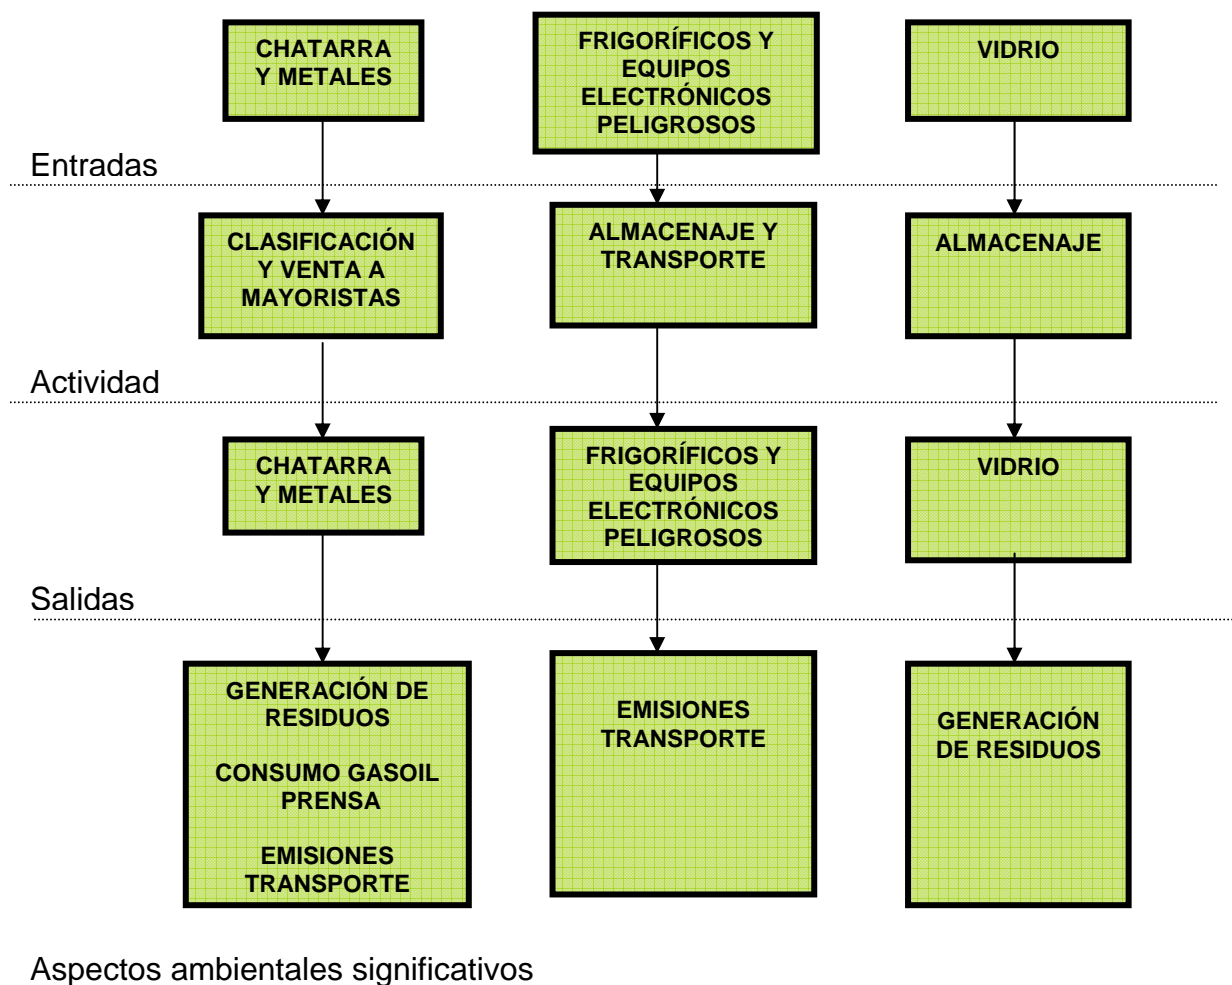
CHATARRA Y METALES

FRIGORÍFICOS Y EQUIPOS ELECTRÓNICOS PELIGROSOS

VIDRIO

Entradas

CLASIFICACIÓN Y VENTA A MAYORISTAS

ALMACENAJE Y TRANSPORTE

ALMACENAJE

Actividad

CHATARRA Y METALES

FRIGORÍFICOS Y EQUIPOS ELECTRÓNICOS PELIGROSOS

VIDRIO

Salidas

GENERACIÓN DE RESIDUOS

CONSUMO GASOIL PRENSA

EMISIONES TRANSPORTE

EMISIONES TRANSPORTE

GENERACIÓN DE RESIDUOS

Aspectos ambientales significativos